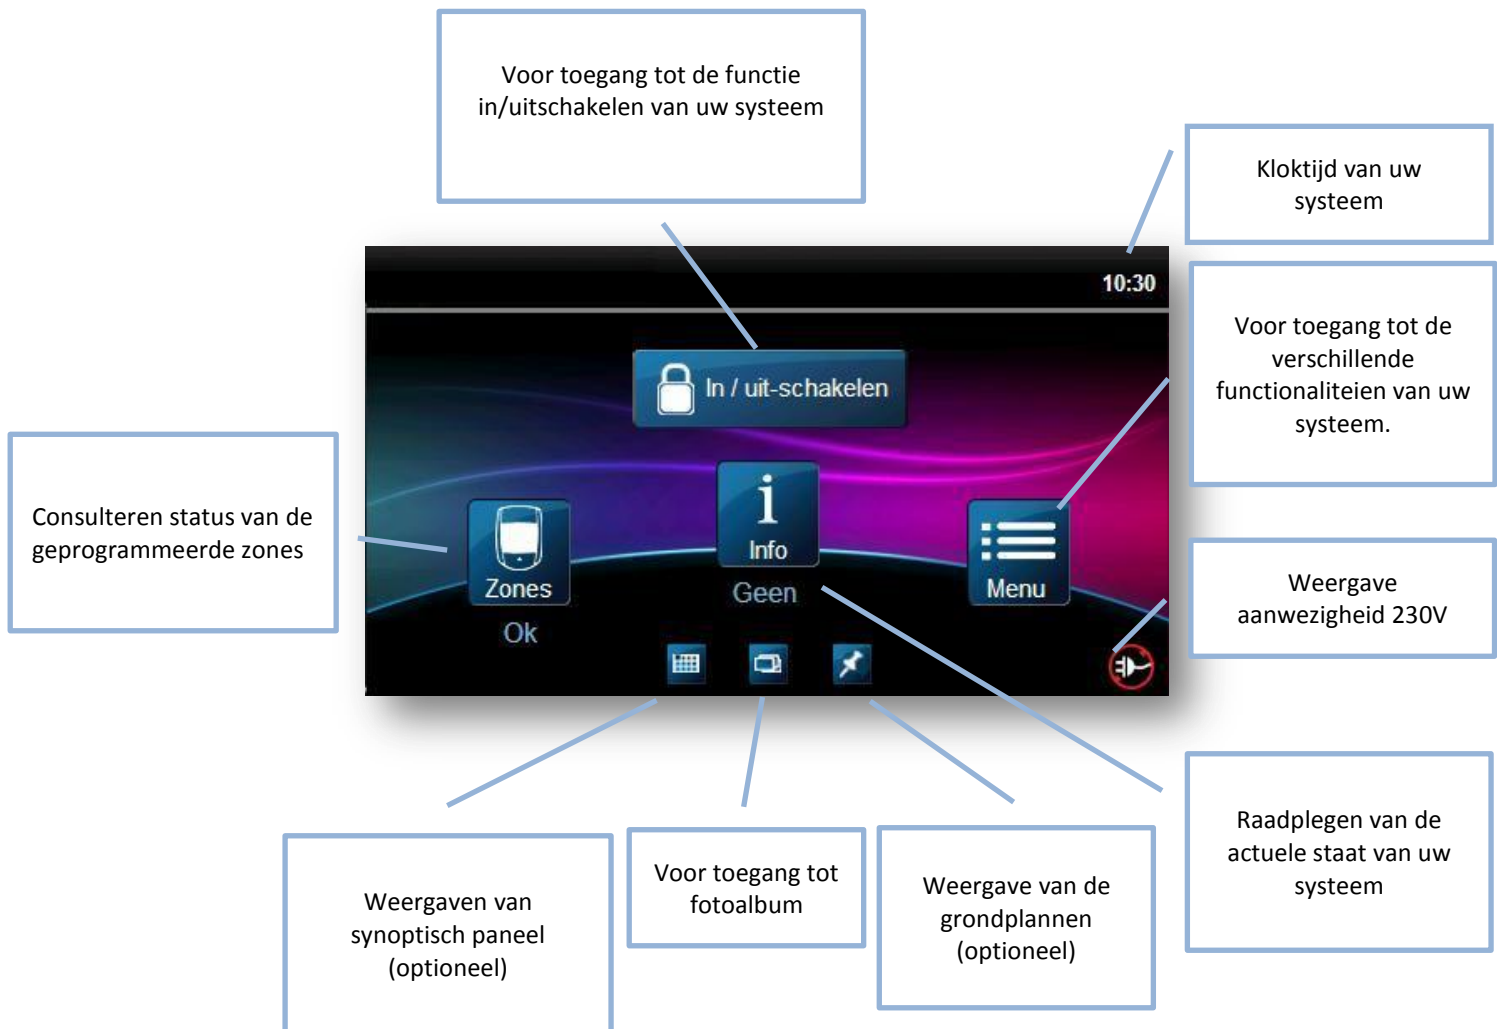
Voor toegang tot de functie in/uitschakelen van uw systeem

Kloktijd van uw systeem

10:30

In / uit-schakelen

Voor toegang tot de verschillende functionaliteien van uw systeem.

Consulteren status van de geprogrammeerde zones

Zones

Ok

Info

Geen

Menu

Weergave aanwezigheid 230V

Weergaven van synoptisch paneel (optioneel)

Voor toegang tot fotoalbum

Weergave van de grondplannen (optioneel)

Raadplegen van de actuele staat van uw systeem